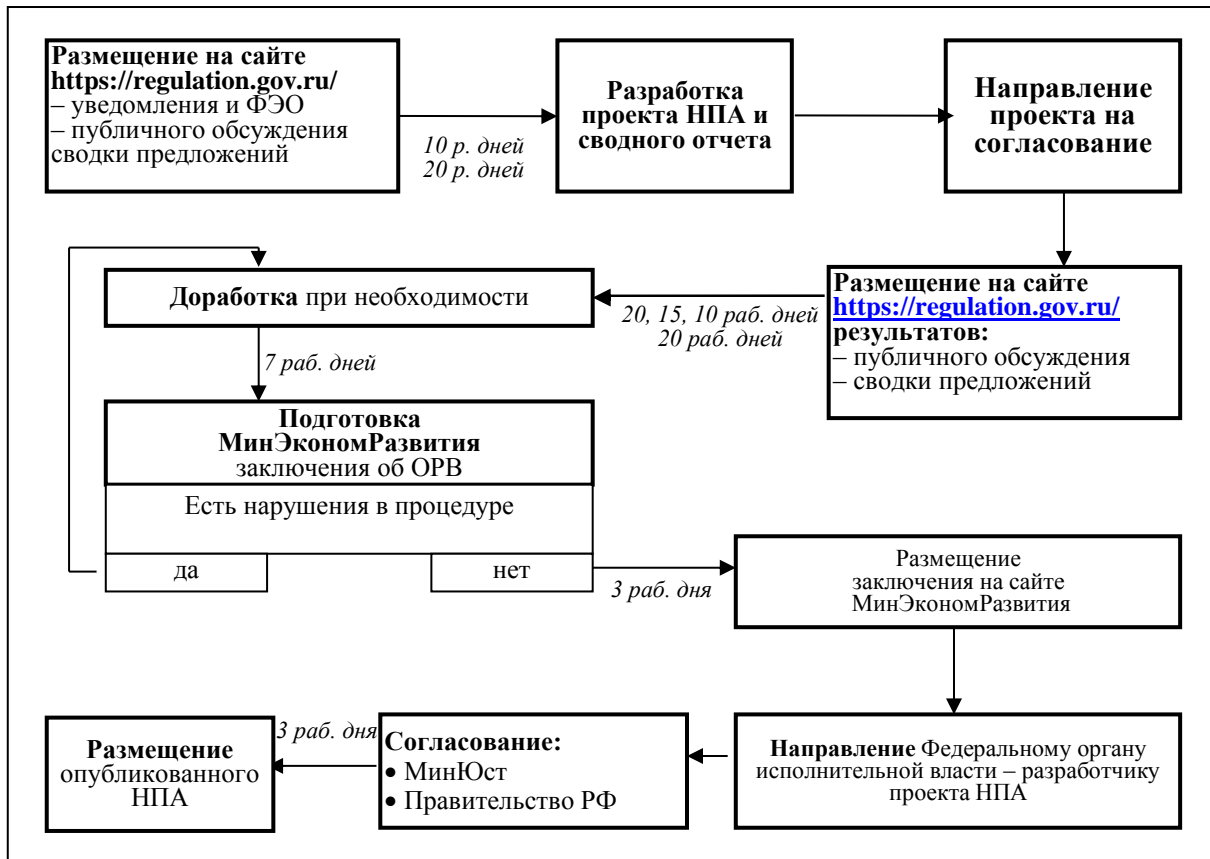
**Размещение на сайте https://regulation.gov.ru/**
– уведомления и ФЭО
– публичного обсуждения сводки предложений

*10 р. дней*
*20 р. дней*

**Разработка проекта НПА и сводного отчета**

**Направление проекта на согласование**

**Размещение на сайте https://regulation.gov.ru/ результатов:**
– публичного обсуждения
– сводки предложений

*20, 15, 10 раб. дней*
*20 раб. дней*

**Доработка** при необходимости

*7 раб. дней*

**Подготовка МинЭкономРазвития** заключения об ОРВ

Есть нарушения в процедуре

да

нет

*3 раб. дня*

Размещение заключения на сайте МинЭкономРазвития

**Направление** Федеральному органу исполнительной власти – разработчику проекта НПА

**Согласование:**
• МинЮст
• Правительство РФ

*3 раб. дня*

**Размещение** опубликованного НПА